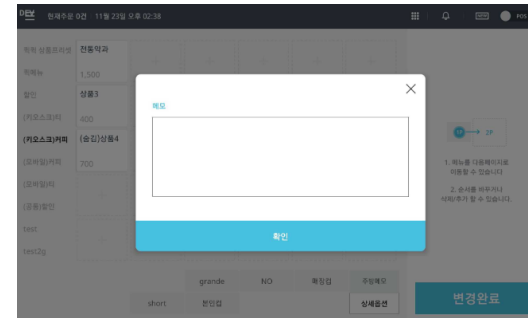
현재주문 0건 11월 23일 오후 02:38

POS

전통약과
1,500
상품3
400
(숨김)상품4
700

메모

확인

1. 메뉴를 다음페이지로 이동할 수 있습니다.
2. 순서를 바꾸거나 삭제/추가 할 수 있습니다.

2F

grande
NO
short
상세옵션
변경완료
test
test2g